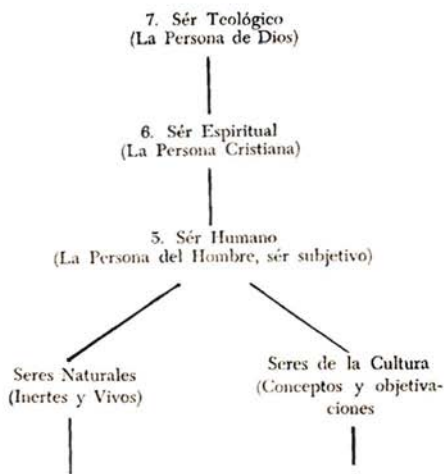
7. Sér Teológico
(La Persona de Dios)

6. Sér Espiritual
(La Persona Cristiana)

5. Sér Humano
(La Persona del Hombre, sér subjetivo)

Seres Naturales
(Inertes y Vivos)

Seres de la Cultura
(Conceptos y objetivaciones